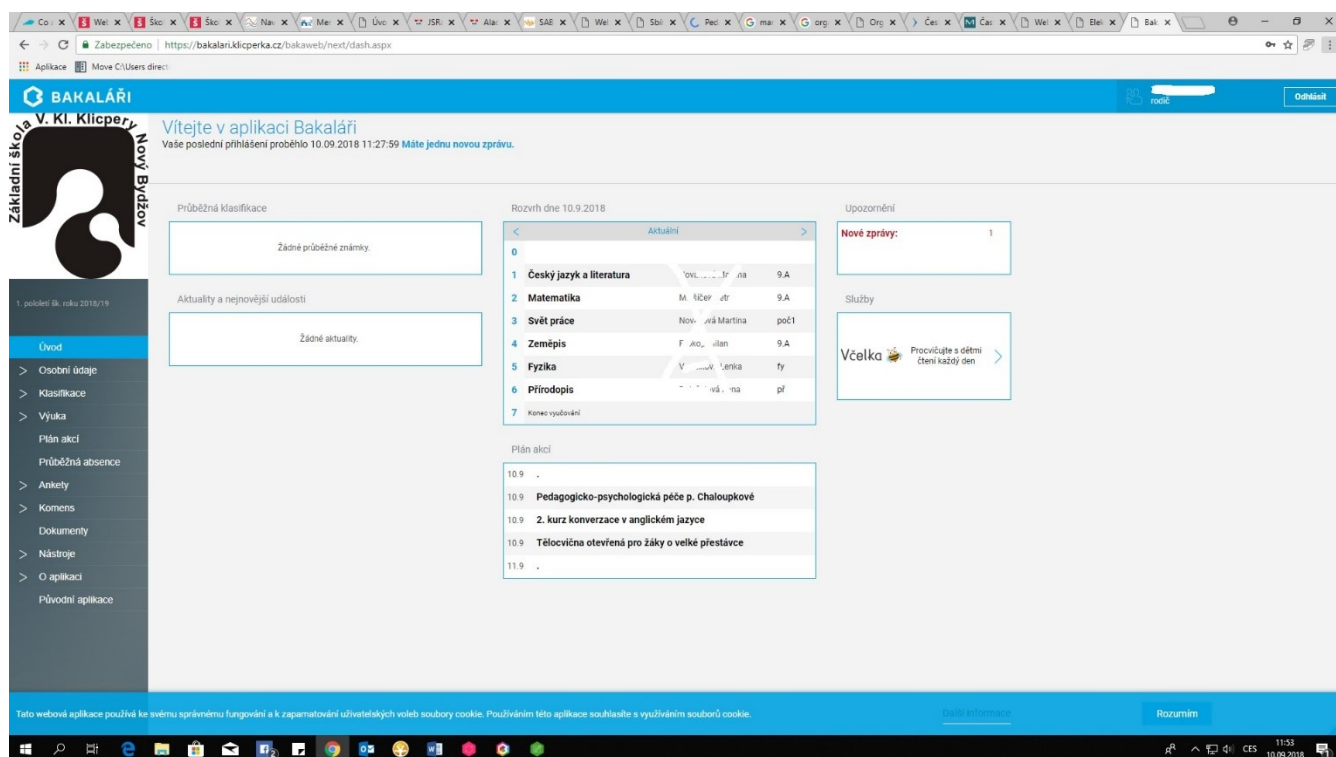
Co | Wel | Ško | Ško | Nav | Mer | Úvo | JSR | Alai | SAE | Wel | Sbí | Ped | mar | org | Org | Čes | Čas | Wel | Elek | Bak

Zabezpečeno | https://bakalari.klicperka.cz/bakaweb/next/dash.aspx

Aplikace Move C:\Users direct

BAKALÁŘI

rodič

Odhlásit

Základní škola V. Kl. Klicpery Nový Bydžov

Vítejte v aplikaci Bakaláři
Vaše poslední přihlášení proběhlo 10.09.2018 11:27:59 Máte jednu novou zprávu.

1. pololetí šk. roku 2018/19

Úvod
> Osobní údaje
> Klasifikace
> Výuka
Plán akcí
Průběžná absence
> Ankety
> Komens
Dokumenty
> Nástroje
> O aplikaci
Původní aplikace

Průběžná klasifikace

Žádné průběžné známky.

Aktuality a nejnovější události

Žádné aktuality.

Rozvrh dne 10.9.2018

< Aktuální >

| | | | |
|---|---|---|---|
| 0 | | | |
| 1 | Český jazyk a literatura | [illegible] | 9.A |
| 2 | Matematika | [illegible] | 9.A |
| 3 | Svět práce | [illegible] Martina | poč1 |
| 4 | Zeměpis | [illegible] | 9.A |
| 5 | Fyzika | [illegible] | fy |
| 6 | Přírodopis | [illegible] | př |
| 7 | Konec vyučování | | |

Plán akcí

10.9 .
10.9 Pedagogicko-psychologická péče p. Chaloupkové
10.9 2. kurz konverzace v anglickém jazyce
10.9 Tělocvična otevřená pro žáky o velké přestávce
11.9 .

Upozornění

Nové zprávy: 1

Služby

Včelka Procvičujte s dětmi čtení každý den >

Tato webová aplikace používá ke svému správnému fungování a k zapamatování uživatelských voleb soubory cookie. Používáním této aplikace souhlasíte s využíváním souborů cookie.

Další informace

Rozumím

CES 11:53 10.09.2018